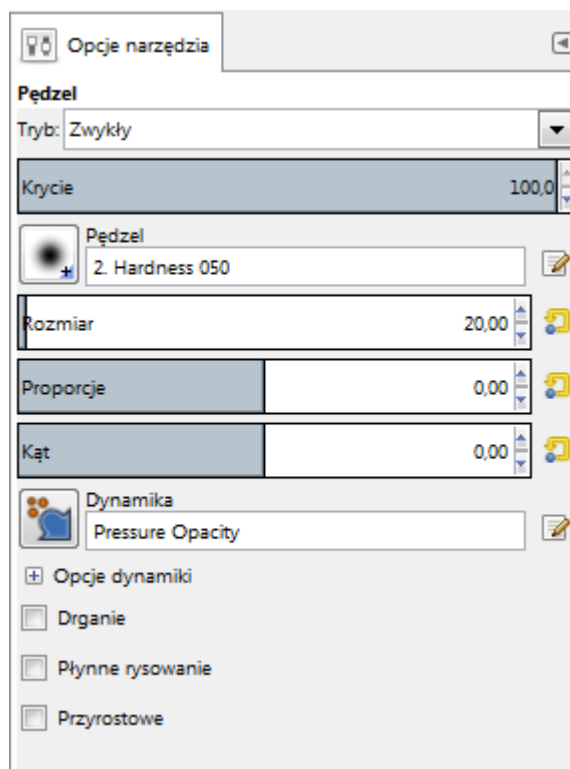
Opcje narzędzia

Pędzel

Tryb: Zwykły

Krycie 100,0

Pędzel

2. Hardness 050

Rozmiar 20,00

Proporcje 0,00

Kąt 0,00

Dynamika

Pressure Opacity

Opcje dynamiki

Drganie

Płynne rysowanie

Przyrostowe